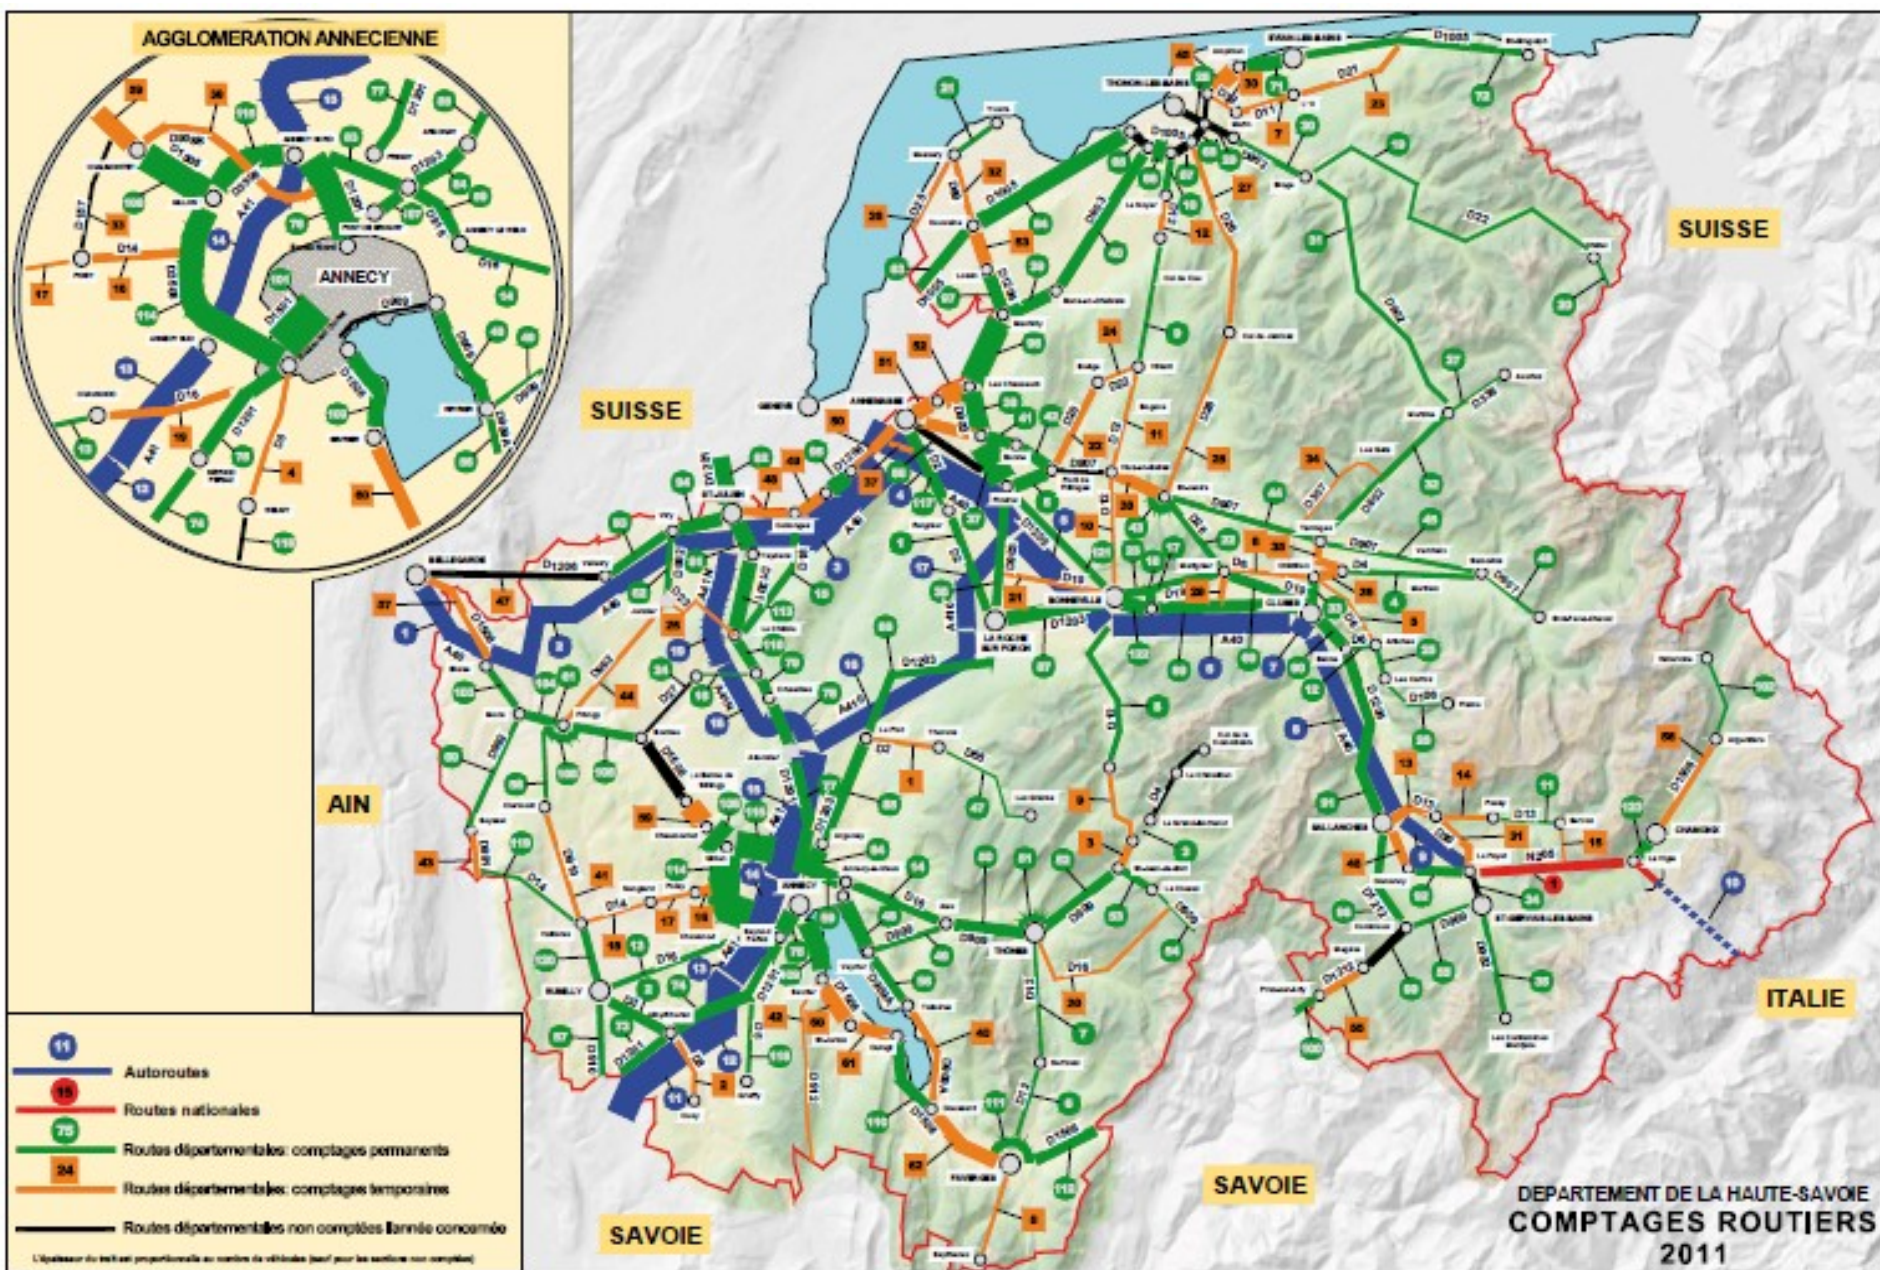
AGGLOMERATION ANNECIENNE

ANNECY

SUISSE

SUISSE

AIN

ITALIE

SAVOIE

SAVOIE

11
Autoroutes
15
Routes nationales
75
Routes départementales: comptages permanents
24
Routes départementales: comptages temporaires
Routes départementales non comptées l'année concernée

L'épaisseur du trait est proportionnelle au nombre de véhicules (sauf pour les sections non comptées)

DEPARTEMENT DE LA HAUTE-SAVOIE
COMPTAGES ROUTIERS
2011